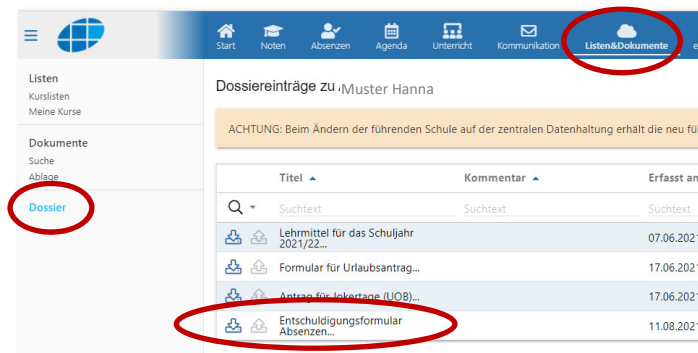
Start Noten Absenzen Agenda Unterricht Kommunikation Listen&Dokumente e

Listen
Kurslisten
Meine Kurse

Dokumente
Suche
Ablage

Dossier

Dossiereinträge zu Muster Hanna

ACHTUNG: Beim Ändern der führenden Schule auf der zentralen Datenhaltung erhält die neu fü

| | Titel ▲ | Kommentar ▲ | Erfasst an |
|---|---|---|---|
| | Suchtext | Suchtext | Suchtext |
| | Lehrmittel für das Schuljahr 2021/22... | | 07.06.2021 |
| | Formular für Urlaubsantrag... | | 17.06.2021 |
| | Antrag für Jokertage (UOB)... | | 17.06.2021 |
| | Entschuldigungsformular Absenzen... | | 11.08.2021 |